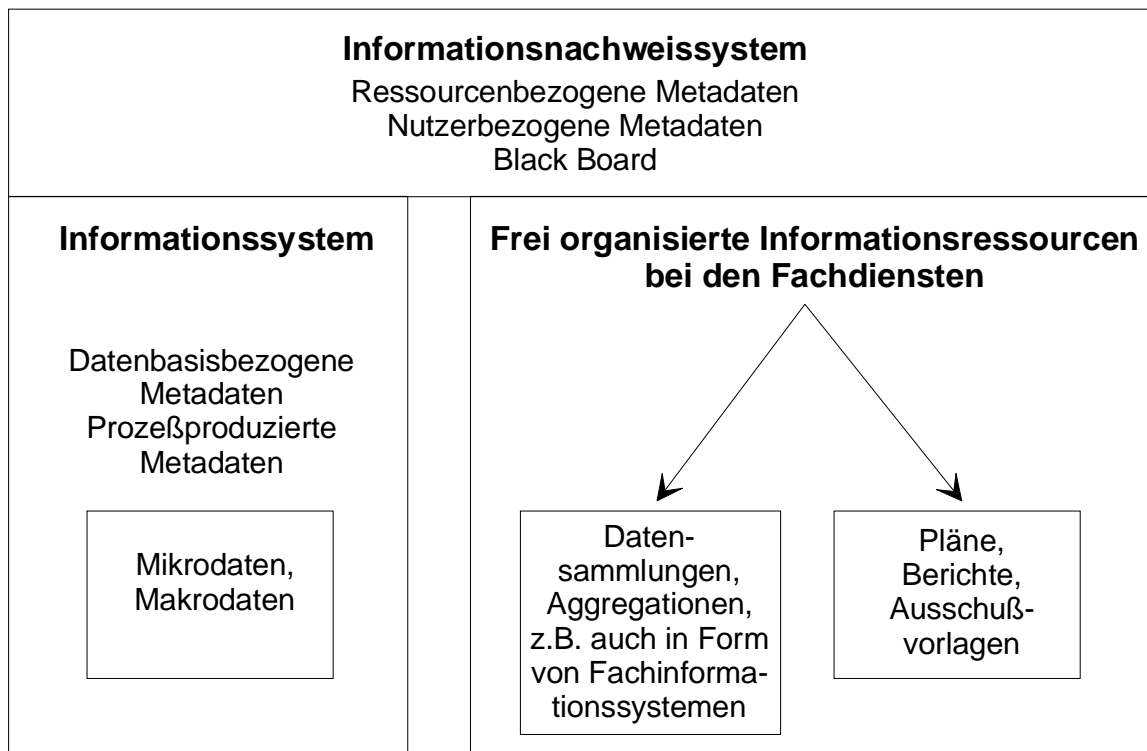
**Informationsnachweissystem**
Ressourcenbezogene Metadaten
Nutzerbezogene Metadaten
Black Board

**Informationssystem**

Datenbasisbezogene Metadaten
Prozeßproduzierte Metadaten

Mikrodaten, Makrodaten

**Frei organisierte Informationsressourcen bei den Fachdiensten**

Datensammlungen, Aggregationen, z.B. auch in Form von Fachinformationssystemen

Pläne, Berichte, Ausschußvorlagen